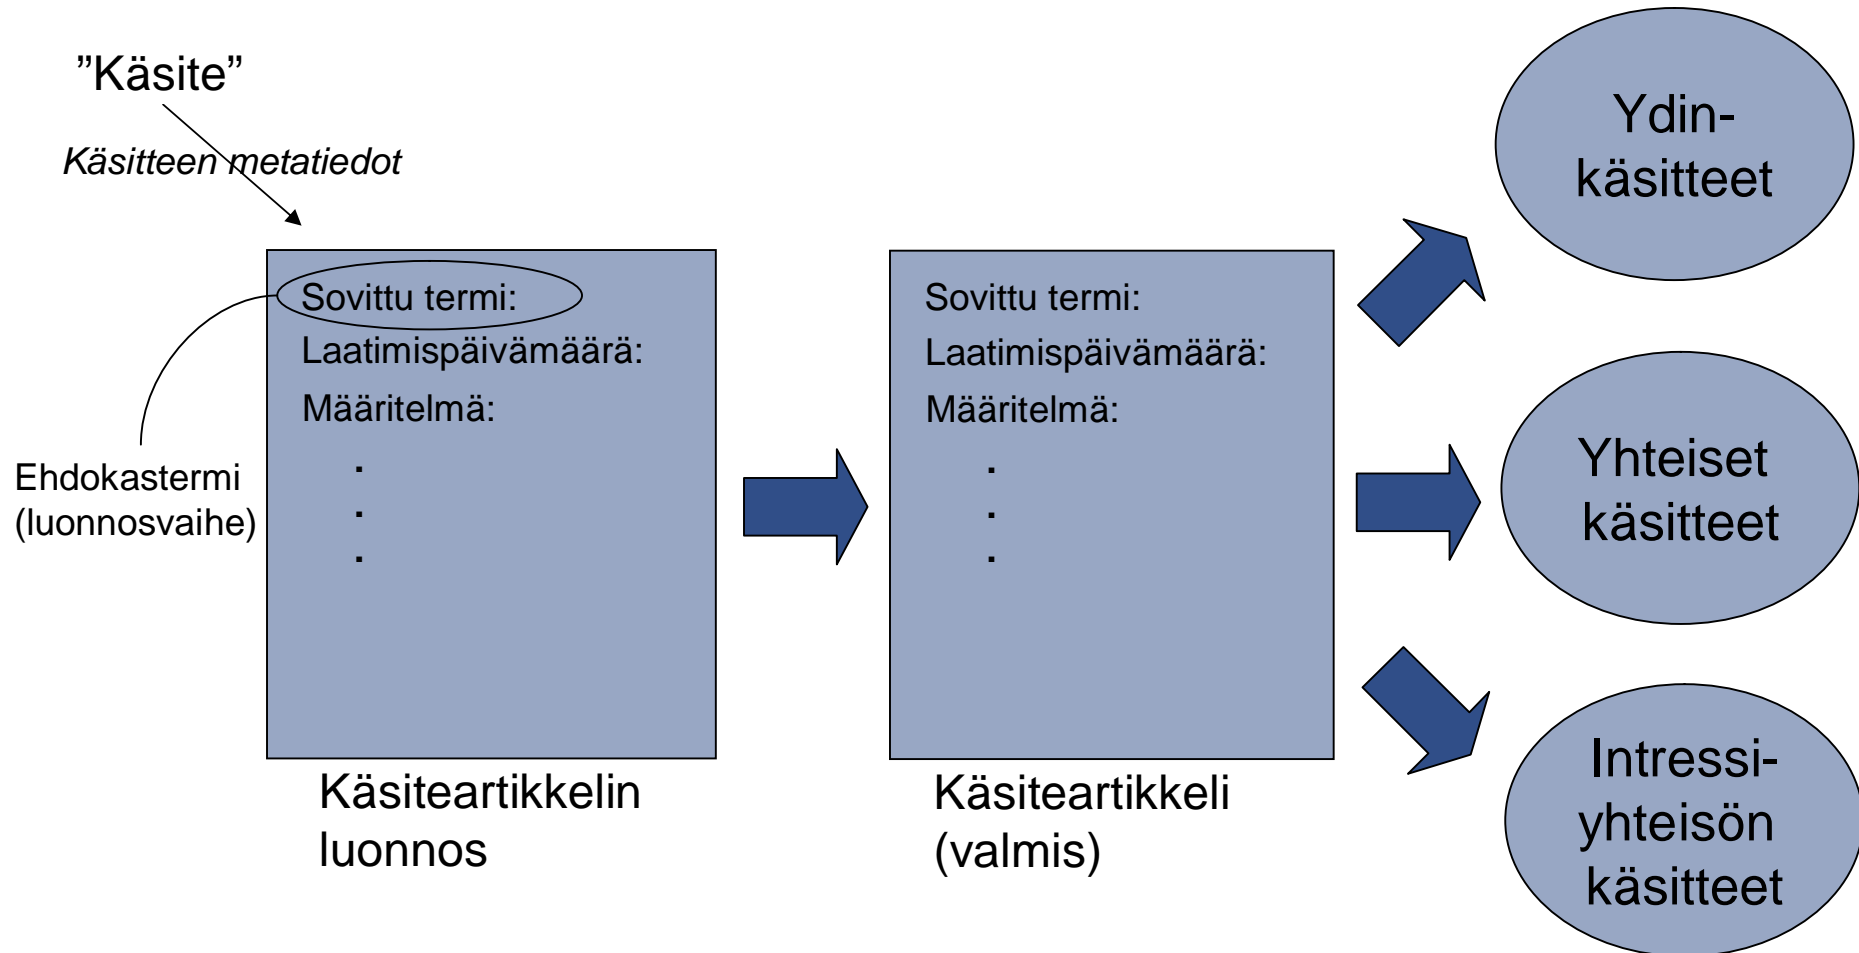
”Käsite”

*Käsitteen metatiedot*

Ehdokastermi (luonnosvaihe)

Sovittu termi:
Laatimispäivämäärä:
Määritelmä:
.
.
.

Käsiteartikkelin luonnos

Sovittu termi:
Laatimispäivämäärä:
Määritelmä:
.
.
.

Käsiteartikkeli (valmis)

Ydinkäsitteet

Yhteiset käsitteet

Intressiyhteisön käsitteet